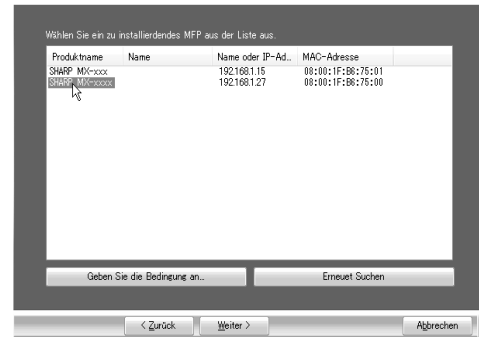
Wählen Sie ein zu installierdendes MFP aus der Liste aus.

| Produktname | Name | Name oder IP-Ad... | MAC-Adresse |
|---|---|---|---|
| SHARP MX-xxx | | 192.168.1.15 | 08:00:1F:B6:75:01 |
| SHARP MX-xxxx | | 192.168.1.27 | 08:00:1F:B6:75:00 |

Geben Sie die Bedingung an...

Erneuet Suchen

< Zurück

Weiter >

Abbrechen